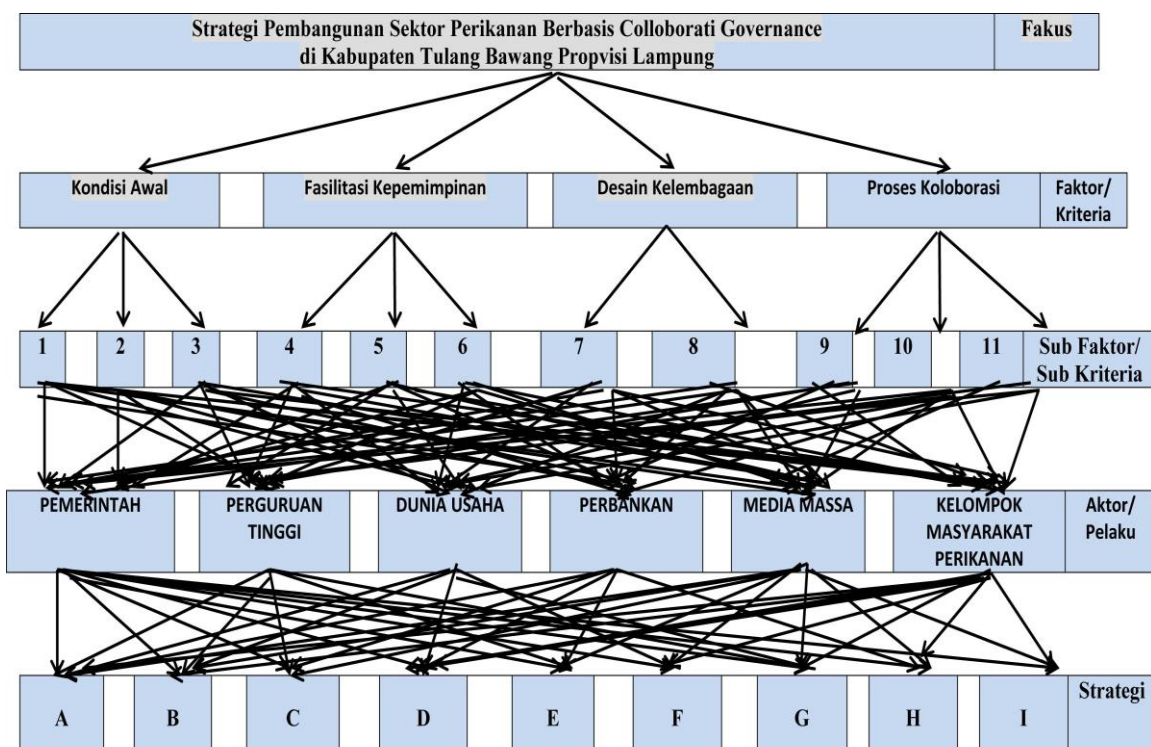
Strategi Pembangunan Sektor Perikanan Berbasis Colloborati Governance di Kabupaten Tulang Bawang Propvisi Lampung

Fakus

Kondisi Awal

Fasilitasi Kepemimpinan

Desain Kelembagaan

Proses Koloborasi

Faktor/ Kriteria

1

2

3

4

5

6

7

8

9

10

11

Sub Faktor/ Sub Kriteria

PEMERINTAH

PERGURUAN TINGGI

DUNIA USAHA

PERBANKAN

MEDIA MASSA

KELOMPOK MASYARAKAT PERIKANAN

Aktor/ Pelaku

A

B

C

D

E

F

G

H

I

Strategi